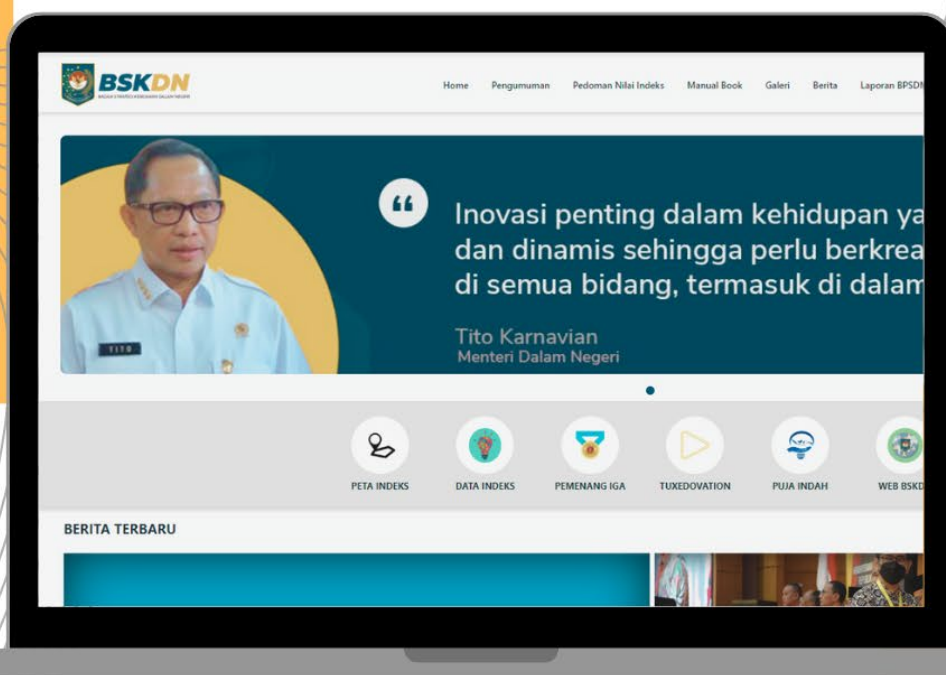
BSKDN
BADAN STRATEGI KEBIJAKAN DALAM NEGERI

Home Pengumuman Pedoman Nilai Indeks Manual Book Galeri Berita Laporan BPSDM

"

Inovasi penting dalam kehidupan ya
dan dinamis sehingga perlu berkrea
di semua bidang, termasuk di dalam

Tito Karnavian
Menteri Dalam Negeri

TITO

PETA INDEKS DATA INDEKS PEMENANG IGA TUXEDOVATION PUJA INDAH WEB BSKD

BERITA TERBARU